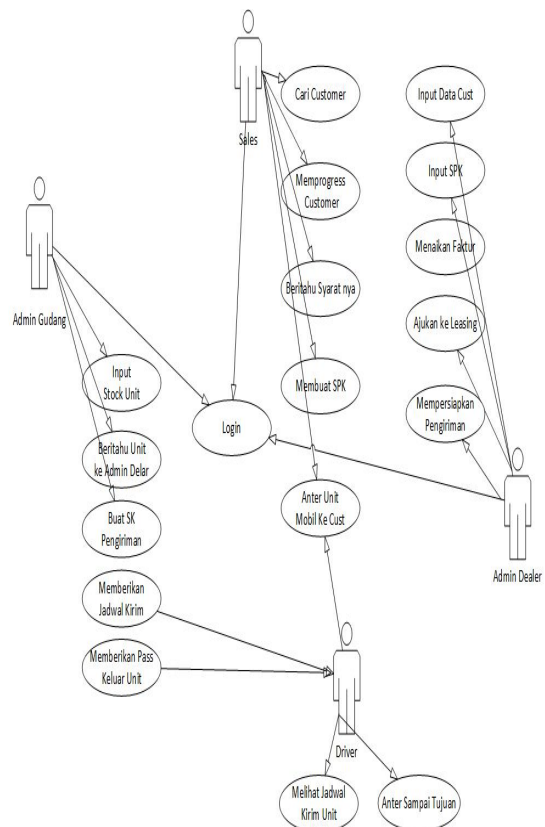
Sales

Cari Customer

Memprogress Customer

Beritahu Syarat nya

Membuat SPK

Anter Unit Mobil Ke Cust

Input Data Cust

Input SPK

Menaikan Faktur

Ajukan ke Leasing

Mempersiapkan Pengiriman

Admin Dealer

Admin Gudang

Input Stock Unit

Beritahu Unit ke Admin Delar

Buat SK Pengiriman

Login

Memberikan Jadwal Kirim

Memberikan Pass Keluar Unit

Driver

Melihat Jadwal Kirim Unit

Anter Sampai Tujuan